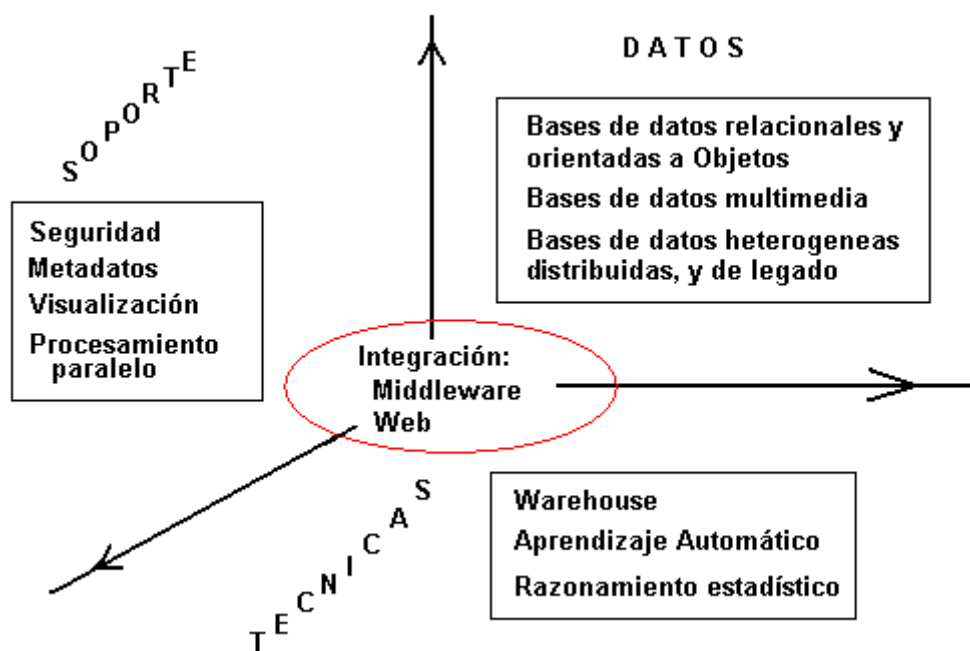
SOPORTE

Seguridad
Metadatos
Visualización
Procesamiento paralelo

DATOS

Bases de datos relacionales y orientadas a Objetos
Bases de datos multimedia
Bases de datos heterogeneas distribuidas, y de legado

Integración:
Middleware
Web

TECNICAS

Warehouse
Aprendizaje Automático
Razonamiento estadístico